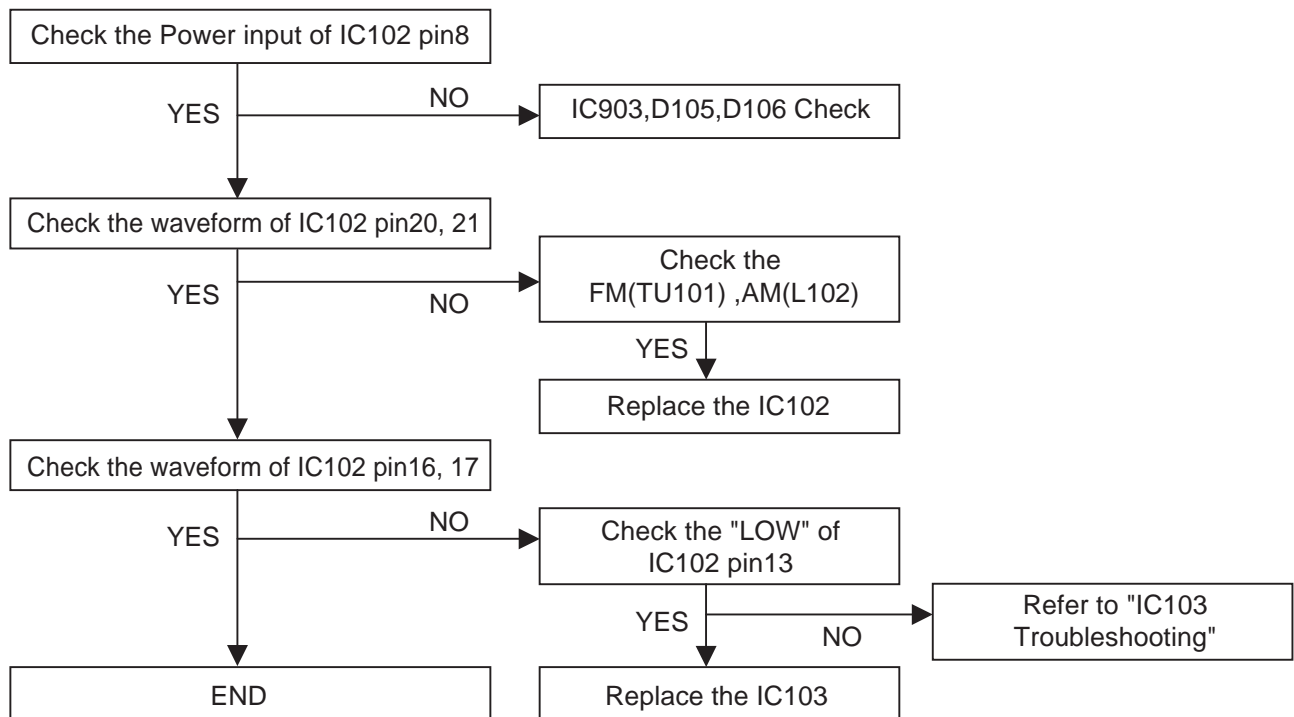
Check the Power input of IC102 pin8

YES

NO

IC903,D105,D106 Check

Check the waveform of IC102 pin20, 21

YES

NO

Check the FM(TU101) ,AM(L102)

YES

Replace the IC102

Check the waveform of IC102 pin16, 17

YES

NO

Check the "LOW" of IC102 pin13

YES

NO

Refer to "IC103 Troubleshooting"

END

Replace the IC103